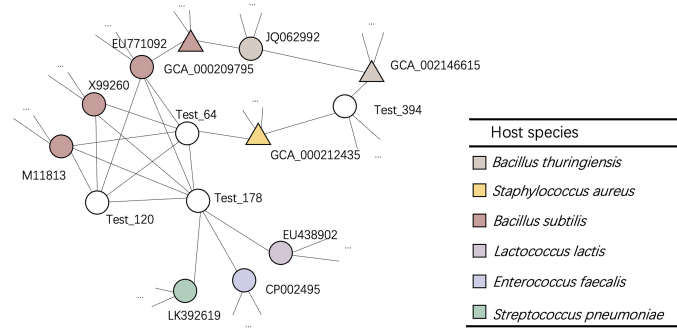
...
...
...
EU771092
JQ062992
...
GCA_000209795
GCA_002146615
...
X99260
...
Test_64
Test_394
...
GCA_000212435
M11813
...
Test_178
Test_120
EU438902
...
CP002495
LK392619
...
...

| Host species |
|---|
| *Bacillus thuringiensis* |
| *Staphylococcus aureus* |
| *Bacillus subtilis* |
| *Lactococcus lactis* |
| *Enterococcus faecalis* |
| *Streptococcus pneumoniae* |